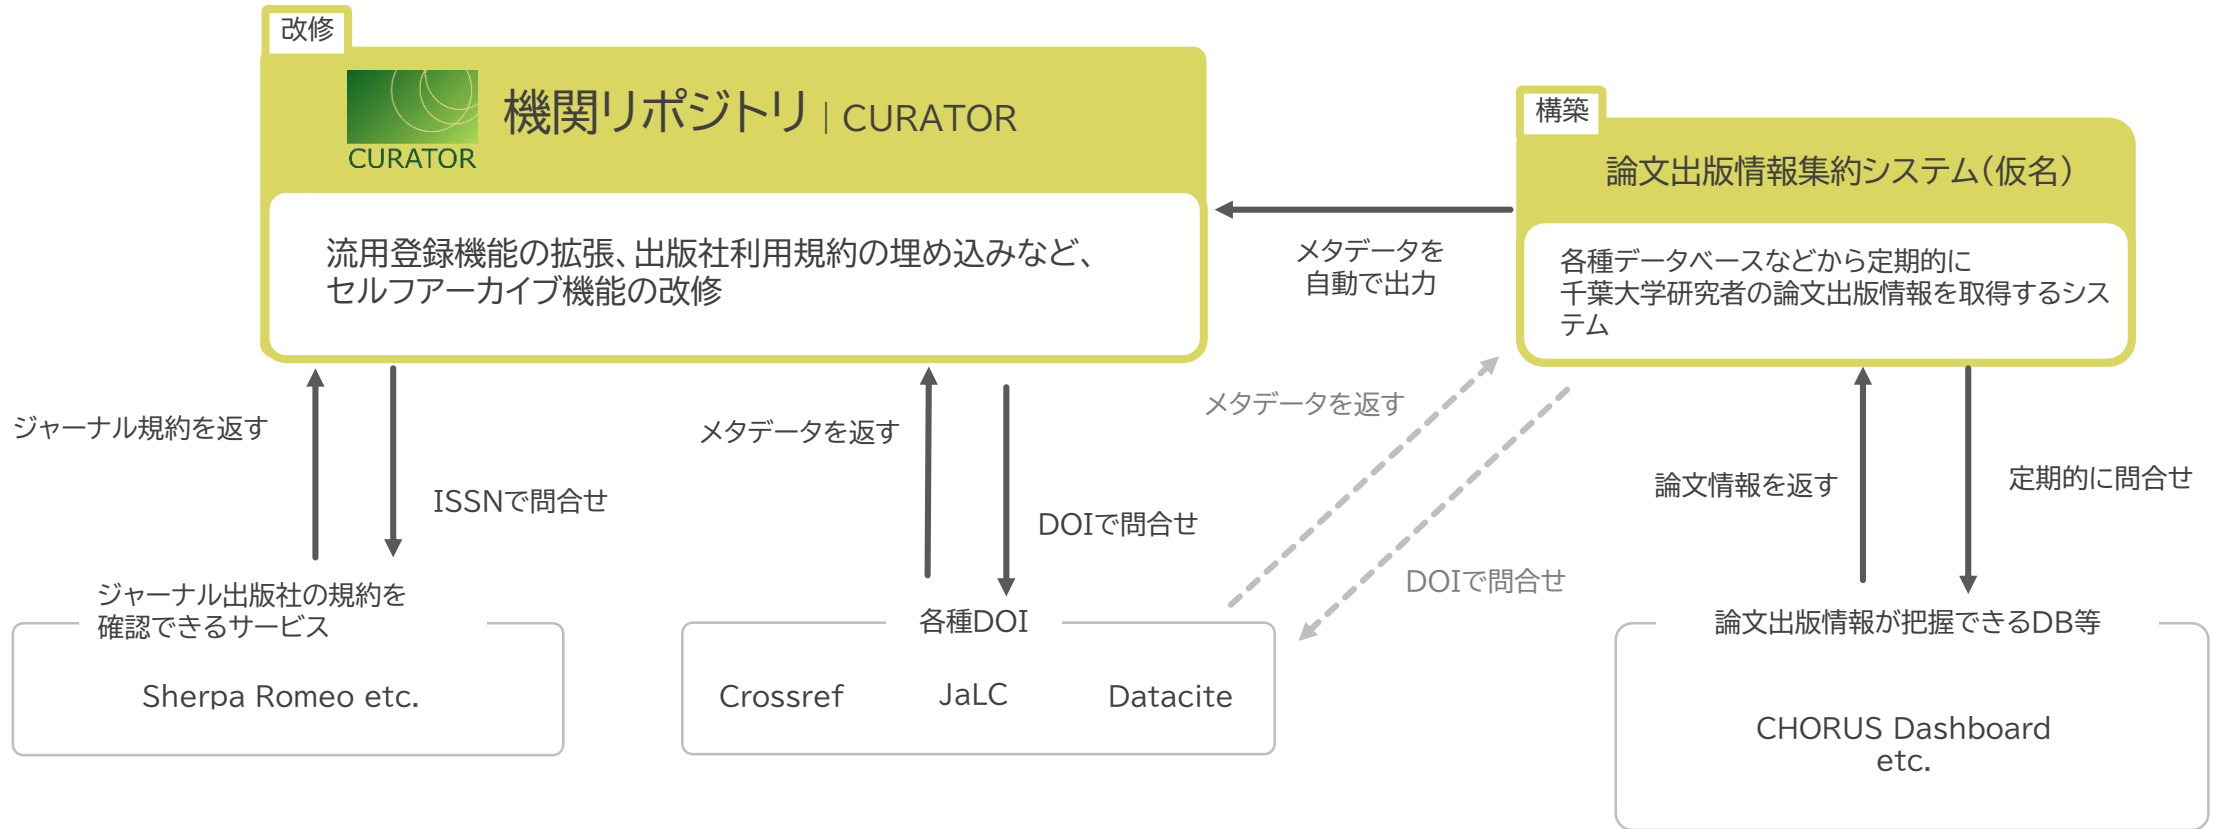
改修

CURATOR

機関リポジトリ | CURATOR

流用登録機能の拡張、出版社利用規約の埋め込みなど、セルフアーカイブ機能の改修

構築

論文出版情報集約システム(仮名)

各種データベースなどから定期的に千葉大学研究者の論文出版情報を取得するシステム

メタデータを自動で出力

ジャーナル規約を返す

ISSNで問合せ

メタデータを返す

DOIで問合せ

メタデータを返す

DOIで問合せ

論文情報を返す

定期的に問合せ

ジャーナル出版社の規約を確認できるサービス

Sherpa Romeo etc.

各種DOI

Crossref

JaLC

Datacite

論文出版情報が把握できるDB等

CHORUS Dashboard etc.